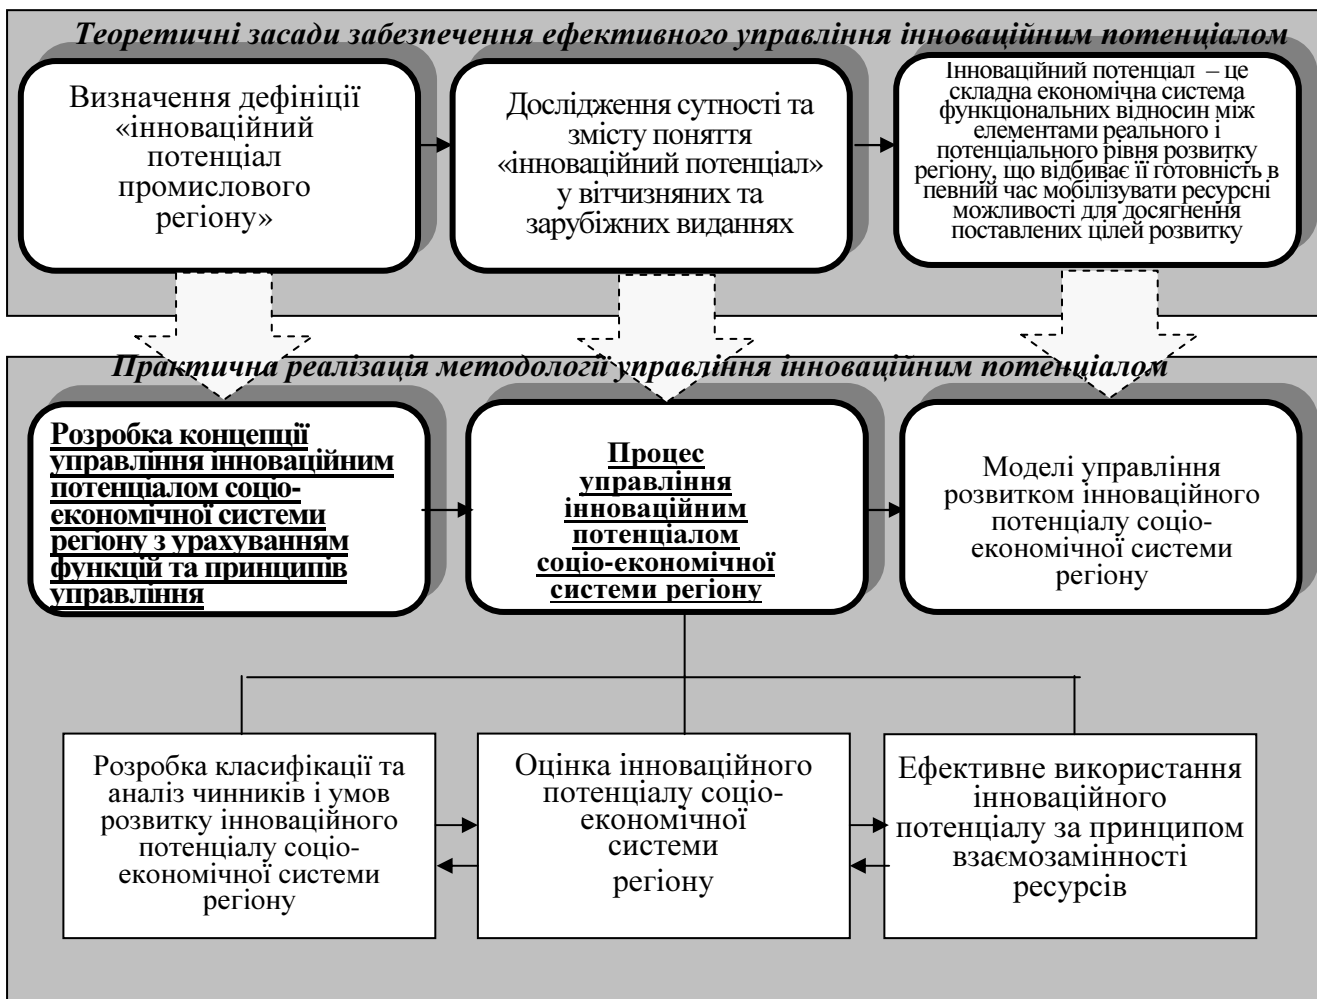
Теоретичні засади забезпечення ефективного управління інноваційним потенціалом

Визначення дефініції «інноваційний потенціал промислового регіону»

Дослідження сутності та змісту поняття «інноваційний потенціал» у вітчизняних та зарубіжних виданнях

Інноваційний потенціал – це складна економічна система функціональних відносин між елементами реального і потенціального рівня розвитку регіону, що відбиває її готовність в певний час мобілізувати ресурсні можливості для досягнення поставлених цілей розвитку

Практична реалізація методології управління інноваційним потенціалом

Розробка концепції управління інноваційним потенціалом соціо-економічної системи регіону з урахуванням функцій та принципів управління

Процес управління інноваційним потенціалом соціо-економічної системи регіону

Моделі управління розвитком інноваційного потенціалу соціо-економічної системи регіону

Розробка класифікації та аналіз чинників і умов розвитку інноваційного потенціалу соціо-економічної системи регіону

Оцінка інноваційного потенціалу соціо-економічної системи регіону

Ефективне використання інноваційного потенціалу за принципом взаємозамінності ресурсів